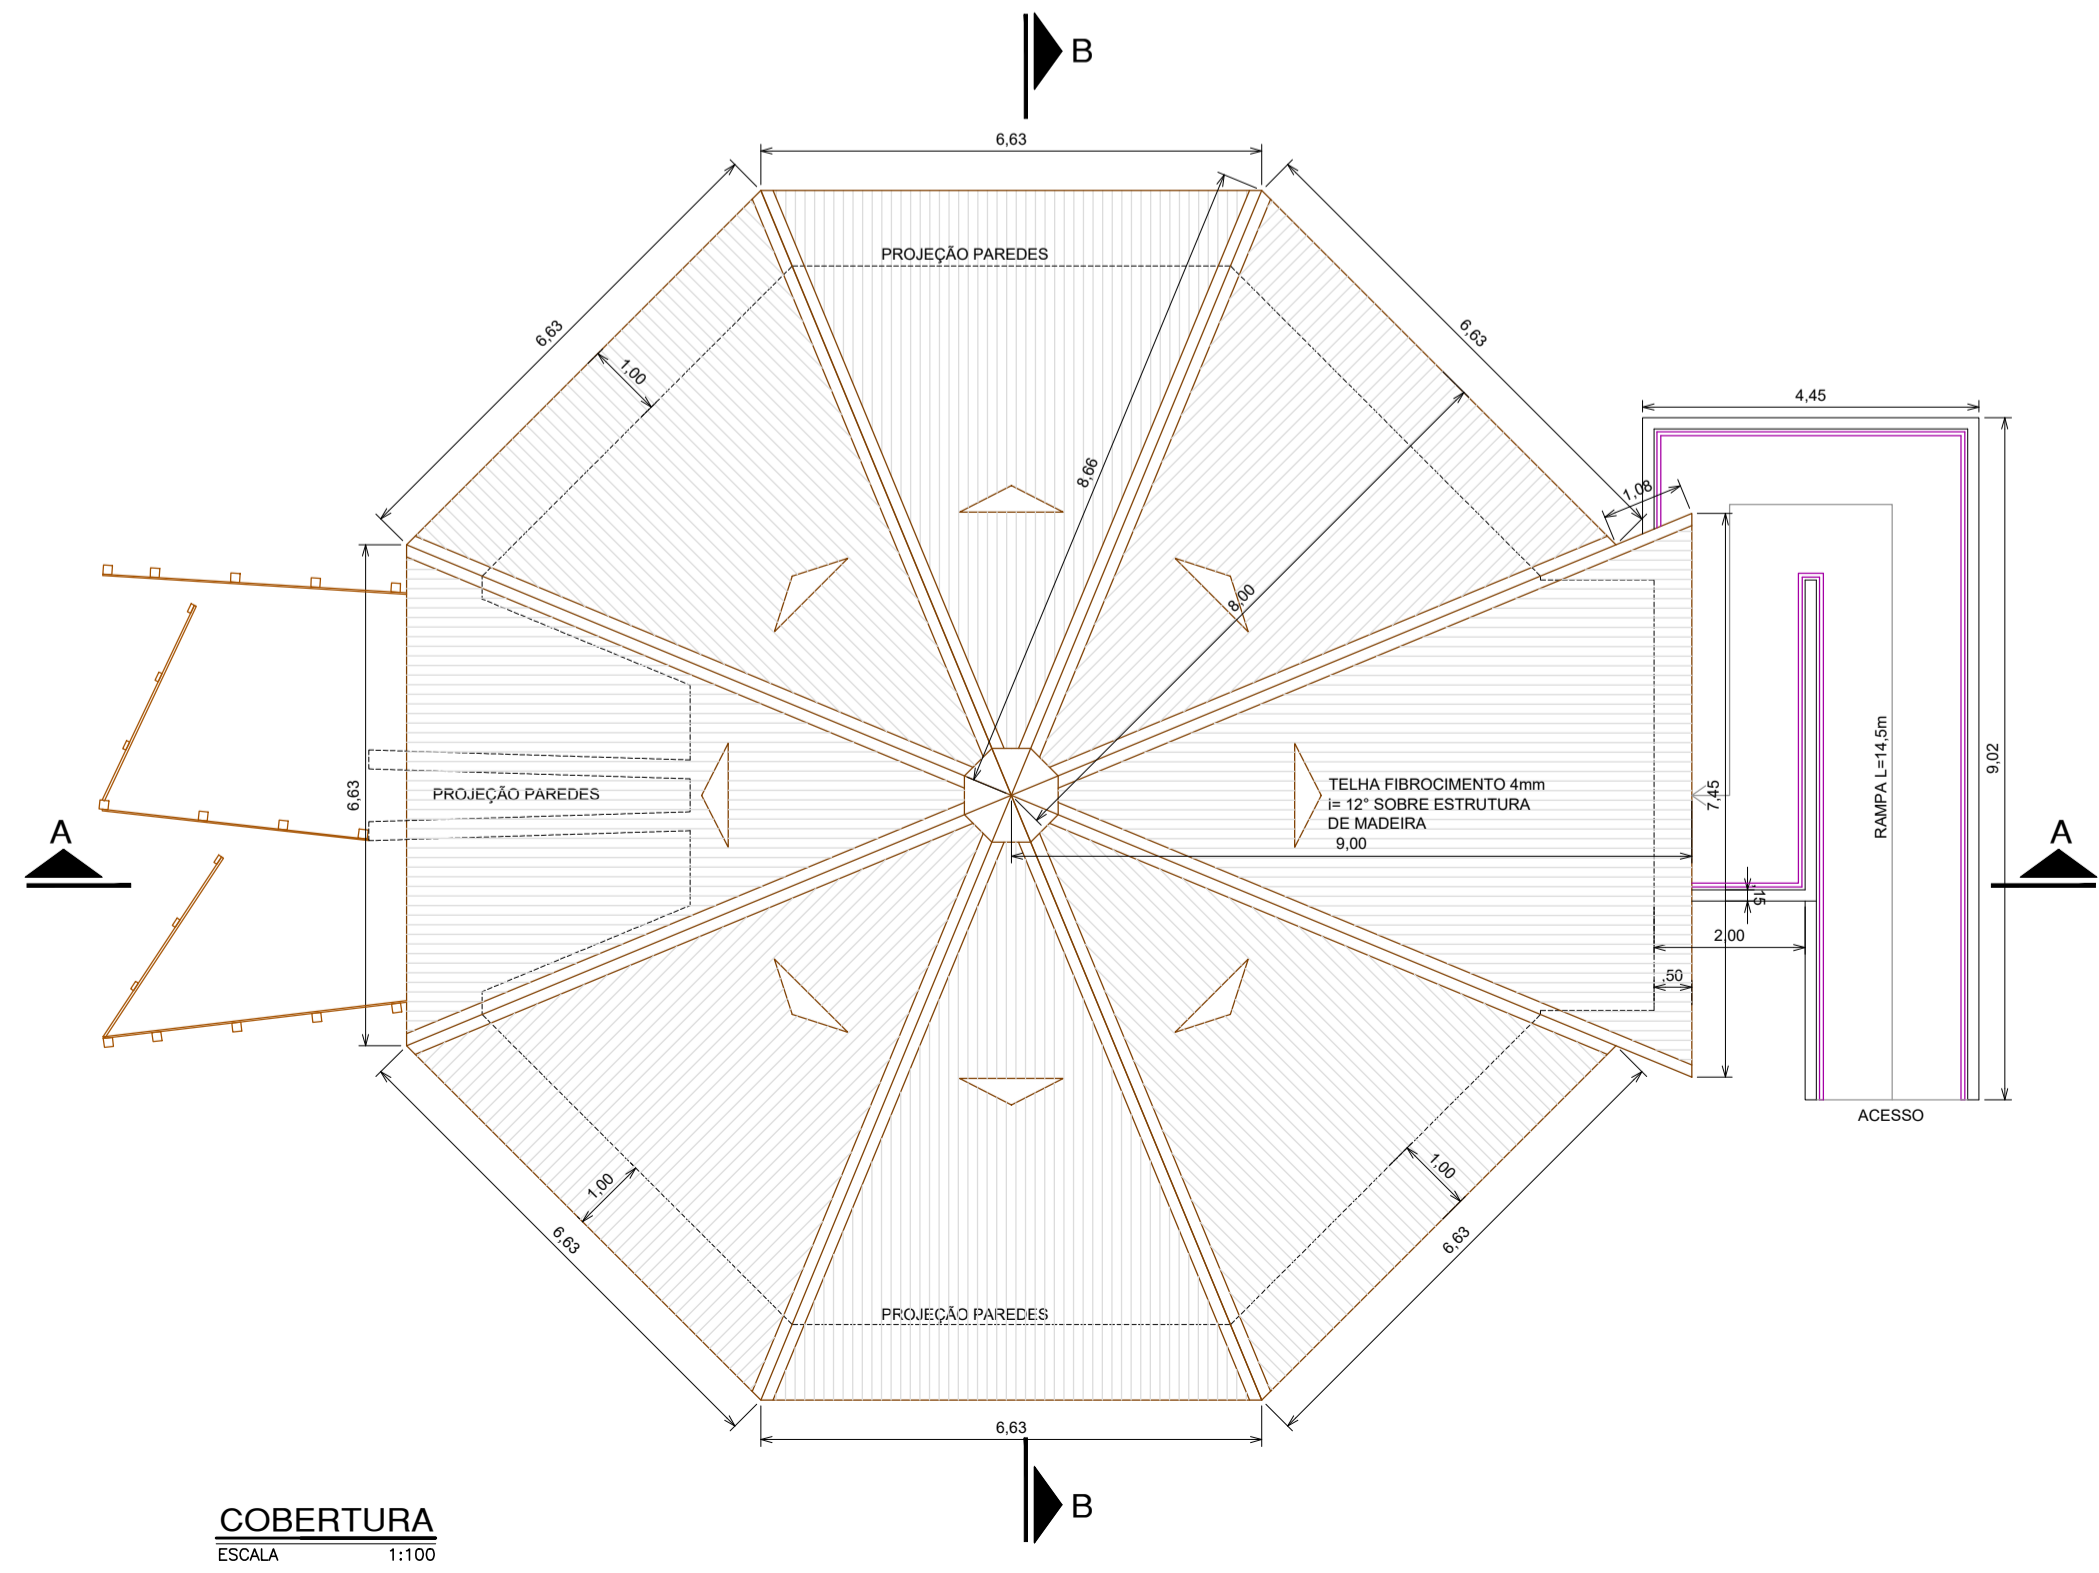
B

6,63

PROJEÇÃO PAREDES

6,63

6,63

1,00

8,66

4,45

1,08

8,00

9,02

7,45

RAMPA L=14,5m

6,63

PROJEÇÃO PAREDES

TELHA FIBROCIMENTO 4mm
i= 12° SOBRE ESTRUTURA
DE MADEIRA

9,00

A

A

,15

2,00

,50

ACESSO

1,00

1,00

6,63

6,63

PROJEÇÃO PAREDES

6,63

B

COBERTURA
ESCALA 1:100